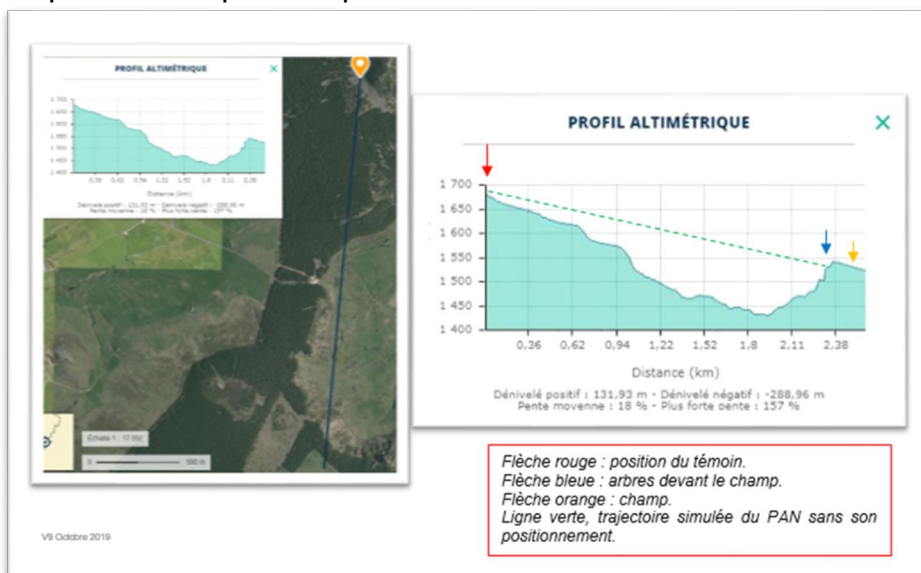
PROFIL ALTIMÉTRIQUE
×
1 700
1 650
1 600
1 550
1 500
1 450
1 400
0,36 0,62 0,94 1,22 1,52 1,8 2,11 2,38
Distance (km)
Dénivelé positif : 131,93 m - Dénivelé négatif : -288,96 m
Pente moyenne : 18 % - Plus forte pente : 157 %

Échelle 1 : 17 092
500 m

PROFIL ALTIMÉTRIQUE
×
1 700
1 650
1 600
1 550
1 500
1 450
1 400
0,36 0,62 0,94 1,22 1,52 1,8 2,11 2,38
Distance (km)
Dénivelé positif : 131,93 m - Dénivelé négatif : -288,96 m
Pente moyenne : 18 % - Plus forte pente : 157 %

Flèche rouge : position du témoin.
Flèche bleue : arbres devant le champ.
Flèche orange : champ.
Ligne verte, trajectoire simulée du PAN sans son positionnement.

V9 Octobre 2019